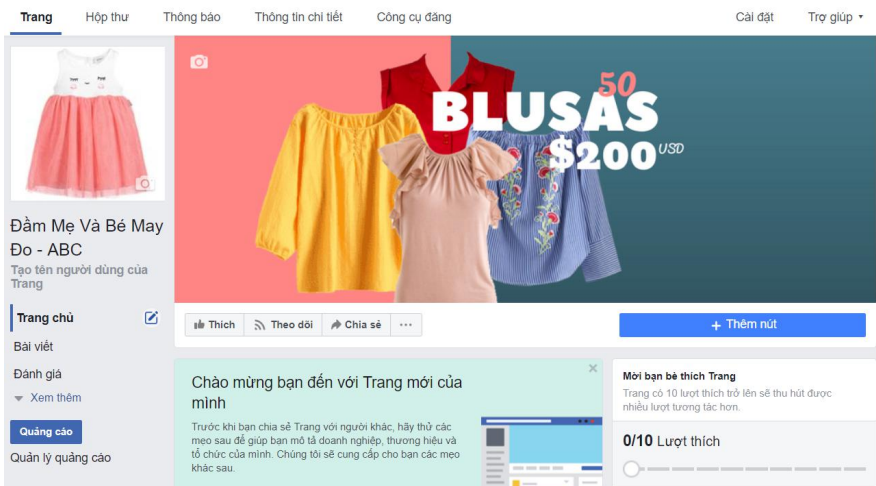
Trang Hộp thư Thông báo Thông tin chi tiết Công cụ đăng Cài đặt Trợ giúp

Đầm Mẹ Và Bé May Đo - ABC

Tạo tên người dùng của Trang

Trang chủ

Bài viết

Đánh giá

Xem thêm

Quảng cáo

Quản lý quảng cáo

50 BLUSAS $200 USD

Thích Theo dõi Chia sẻ ···

+ Thêm nút

Chào mừng bạn đến với Trang mới của mình

Trước khi bạn chia sẻ Trang với người khác, hãy thử các mẹo sau để giúp bạn mô tả doanh nghiệp, thương hiệu và tổ chức của mình. Chúng tôi sẽ cung cấp cho bạn các mẹo khác sau.

Mời bạn bè thích Trang

Trang có 10 lượt thích trở lên sẽ thu hút được nhiều lượt tương tác hơn.

0/10 Lượt thích